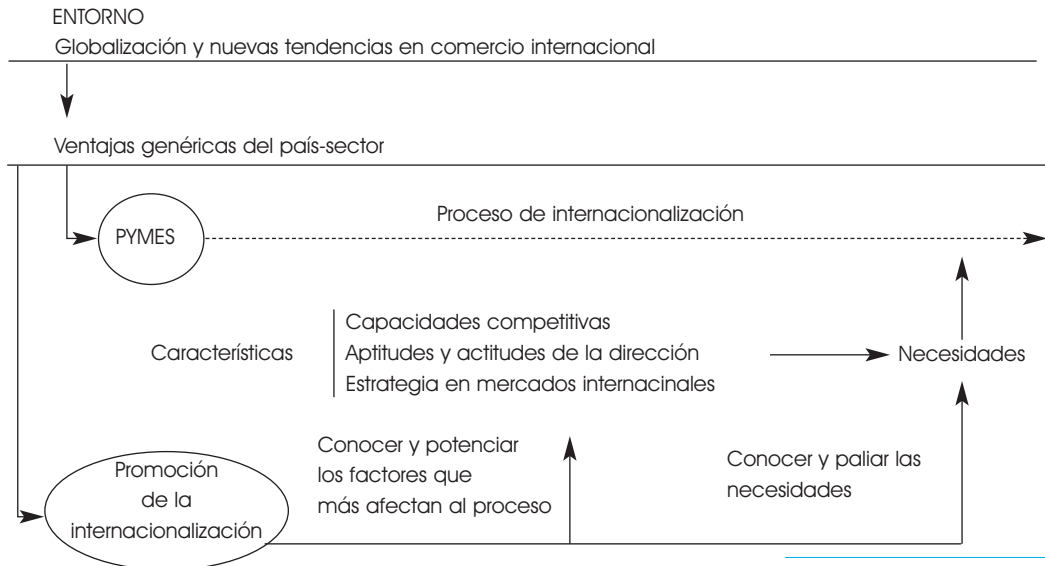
ENTORNO

Globalización y nuevas tendencias en comercio internacional

Ventajas genéricas del país-sector

PYMES

Proceso de internacionalización

Características

Capacidades competitivas
Aptitudes y actitudes de la dirección
Estrategia en mercados internacinales

Necesidades

Promoción de la internacionalización

Conocer y potenciar los factores que más afectan al proceso

Conocer y paliar las necesidades